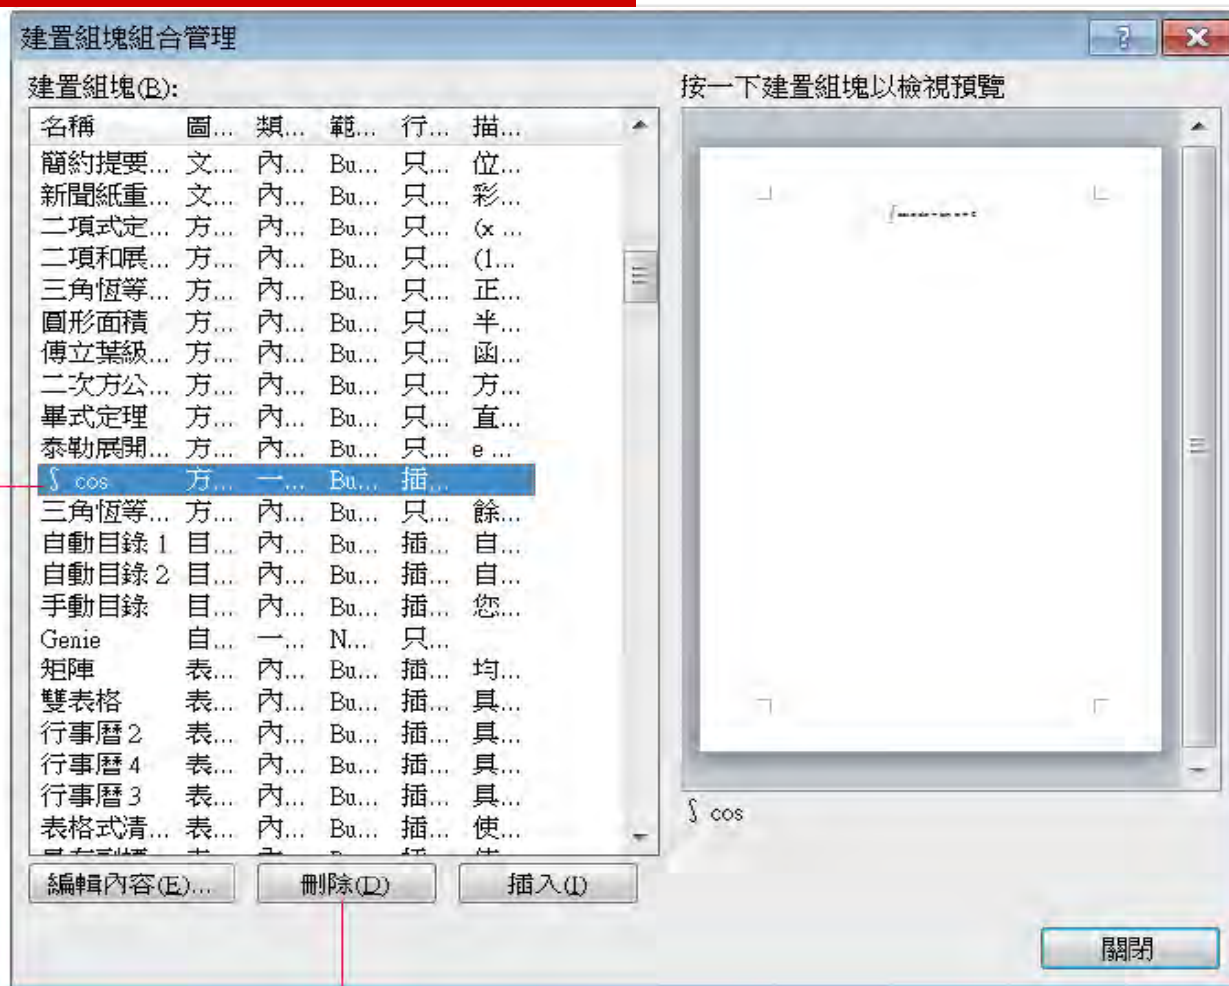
建置組塊組合管理

?

建置組塊(B):

| 名稱 | 圖... | 類... | 範... | 行... | 描... |
|---|---|---|---|---|---|
| 簡約提要... | 文... | 內... | Bu... | 只... | 位... |
| 新聞紙重... | 文... | 內... | Bu... | 只... | 彩... |
| 二項式定... | 方... | 內... | Bu... | 只... | (x ... |
| 二項和展... | 方... | 內... | Bu... | 只... | (1... |
| 三角恆等... | 方... | 內... | Bu... | 只... | 正... |
| 圓形面積 | 方... | 內... | Bu... | 只... | 半... |
| 傅立葉級... | 方... | 內... | Bu... | 只... | 函... |
| 二次方公... | 方... | 內... | Bu... | 只... | 方... |
| 畢式定理 | 方... | 內... | Bu... | 只... | 直... |
| 泰勒展開... | 方... | 內... | Bu... | 只... | e ... |
| ∫ cos | 方... | 一... | Bu... | 插... | |
| 三角恆等... | 方... | 內... | Bu... | 只... | 餘... |
| 自動目錄 1 | 目... | 內... | Bu... | 插... | 自... |
| 自動目錄 2 | 目... | 內... | Bu... | 插... | 自... |
| 手動目錄 | 目... | 內... | Bu... | 插... | 您... |
| Genie | 自... | 一... | N... | 只... | |
| 矩陣 | 表... | 內... | Bu... | 插... | 均... |
| 雙表格 | 表... | 內... | Bu... | 插... | 具... |
| 行事曆 2 | 表... | 內... | Bu... | 插... | 具... |
| 行事曆 4 | 表... | 內... | Bu... | 插... | 具... |
| 行事曆 3 | 表... | 內... | Bu... | 插... | 具... |
| 表格式清... | 表... | 內... | Bu... | 插... | 使... |

編輯內容(E)... 刪除(D) 插入(I)

按一下建置組塊以檢視預覽

∫ cos

關閉